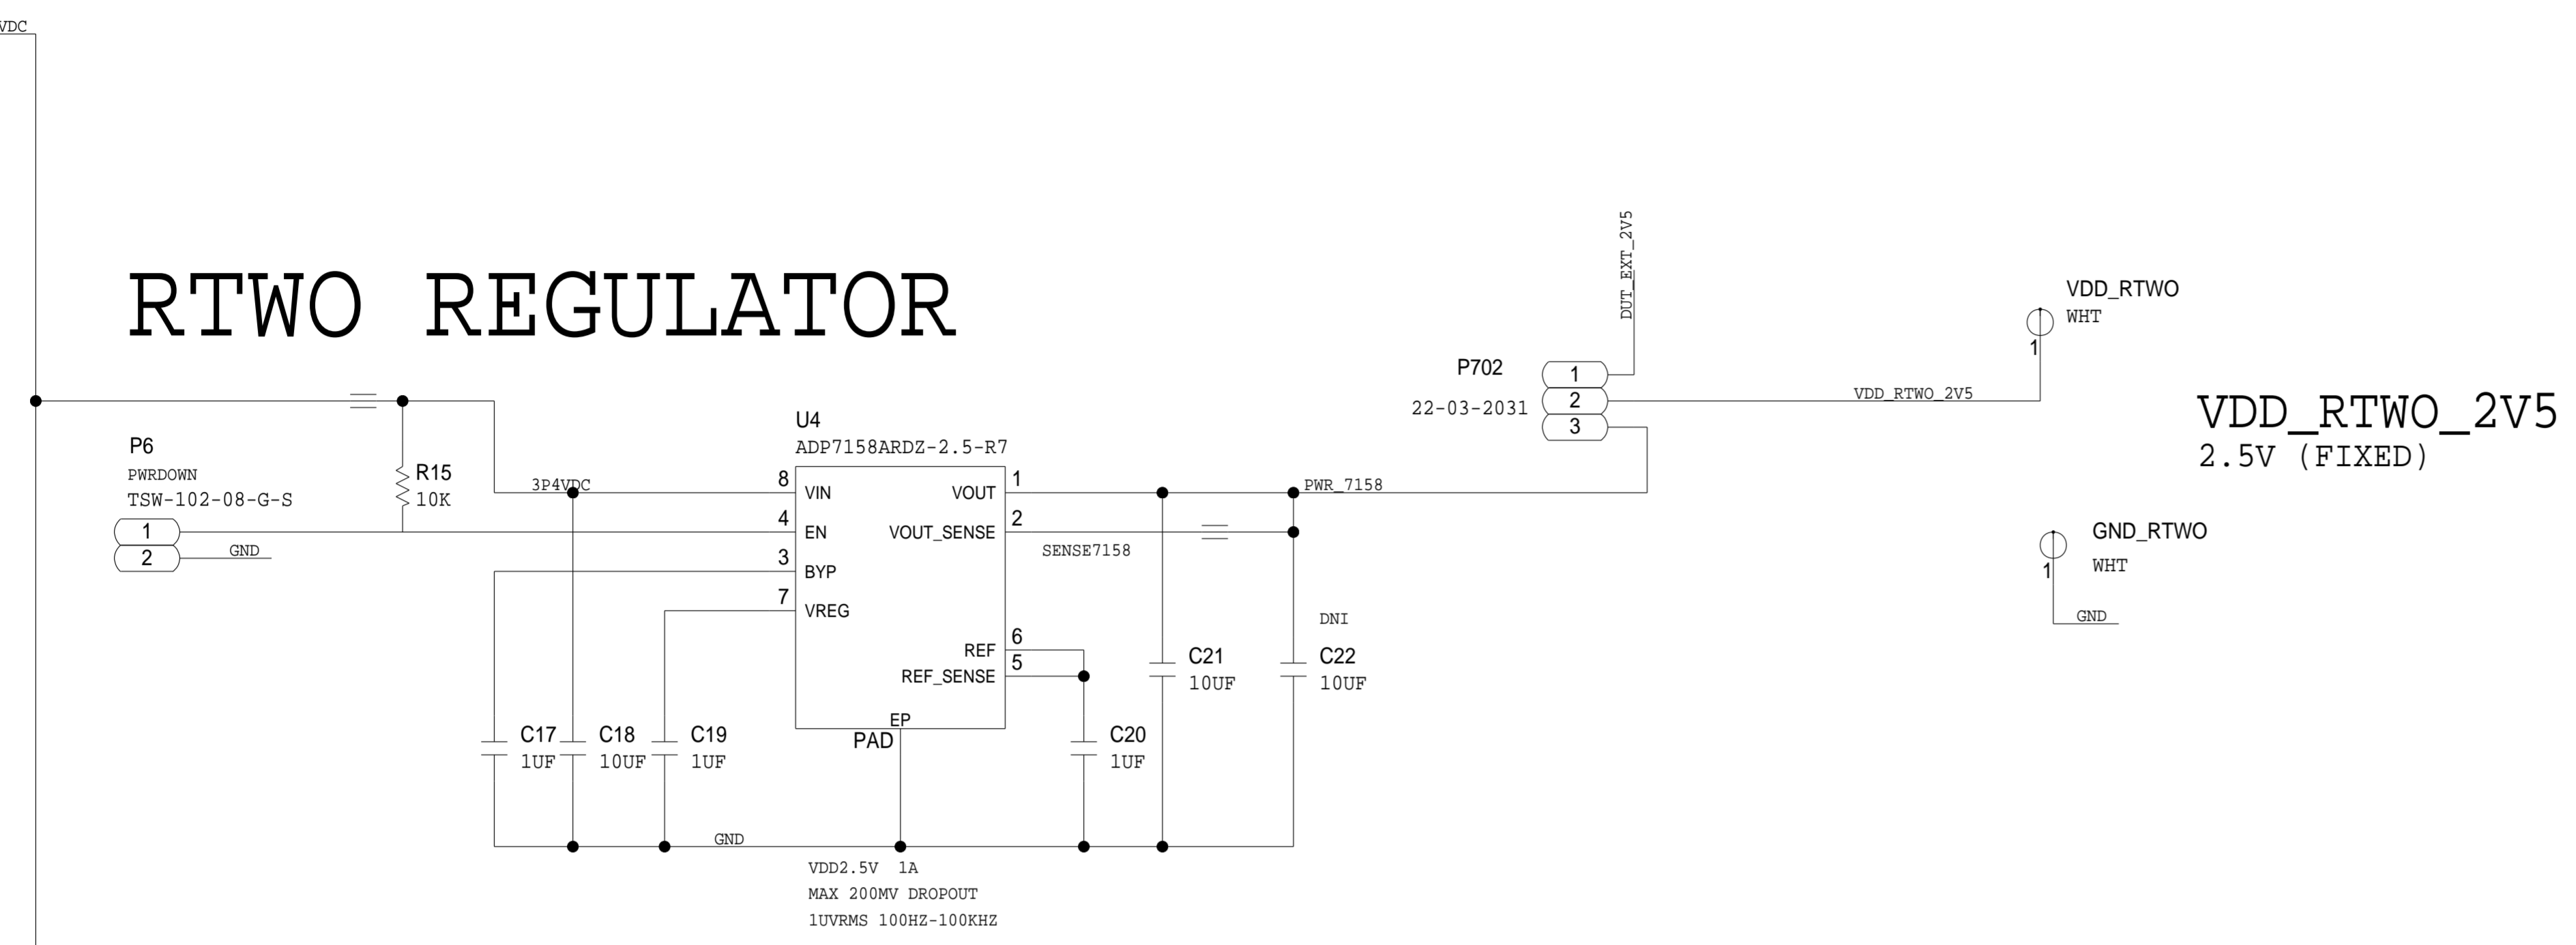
VDC

RTWO REGULATOR

DUT_EXT_2V5

VDD_RTWO
WHT
1

P702
22-03-2031
1
2
3

VDD_RTWO_2V5

VDD_RTWO_2V5
2.5V (FIXED)

U4
ADP7158ARDZ-2.5-R7

P6
PWRDOWN
TSW-102-08-G-S
1
2
GND

R15
10K

3P4VDC

8 VIN
4 EN
3 BYP
7 VREG
VOUT 1
VOUT_SENSE 2
REF 6
REF_SENSE 5
EP
PAD

PWR_7158
SENSE7158

GND_RTWO
WHT
1
GND

DNI

C21
10UF

C22
10UF

C17
1UF

C18
10UF

C19
1UF

C20
1UF

GND

VDD2.5V 1A
MAX 200MV DROPOUT
1UVRMS 100HZ-100KHZ